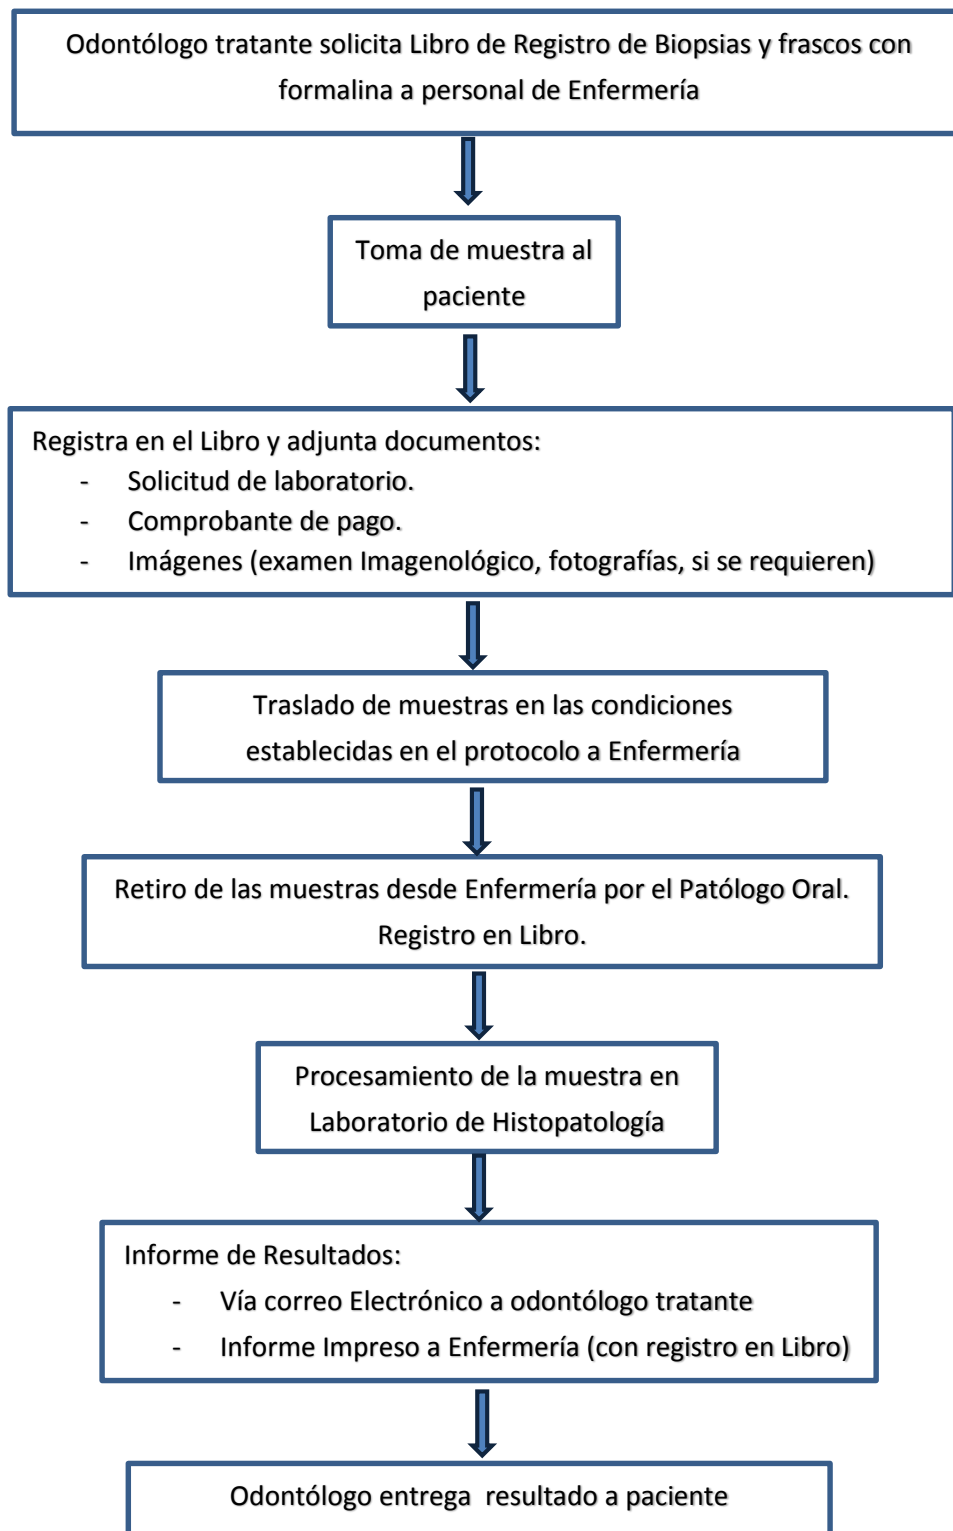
Odontólogo tratante solicita Libro de Registro de Biopsias y frascos con formalina a personal de Enfermería

Toma de muestra al paciente

Registra en el Libro y adjunta documentos:
- Solicitud de laboratorio.
- Comprobante de pago.
- Imágenes (examen Imagenológico, fotografías, si se requieren)

Traslado de muestras en las condiciones establecidas en el protocolo a Enfermería

Retiro de las muestras desde Enfermería por el Patólogo Oral. Registro en Libro.

Procesamiento de la muestra en Laboratorio de Histopatología

Informe de Resultados:
- Vía correo Electrónico a odontólogo tratante
- Informe Impreso a Enfermería (con registro en Libro)

Odontólogo entrega resultado a paciente